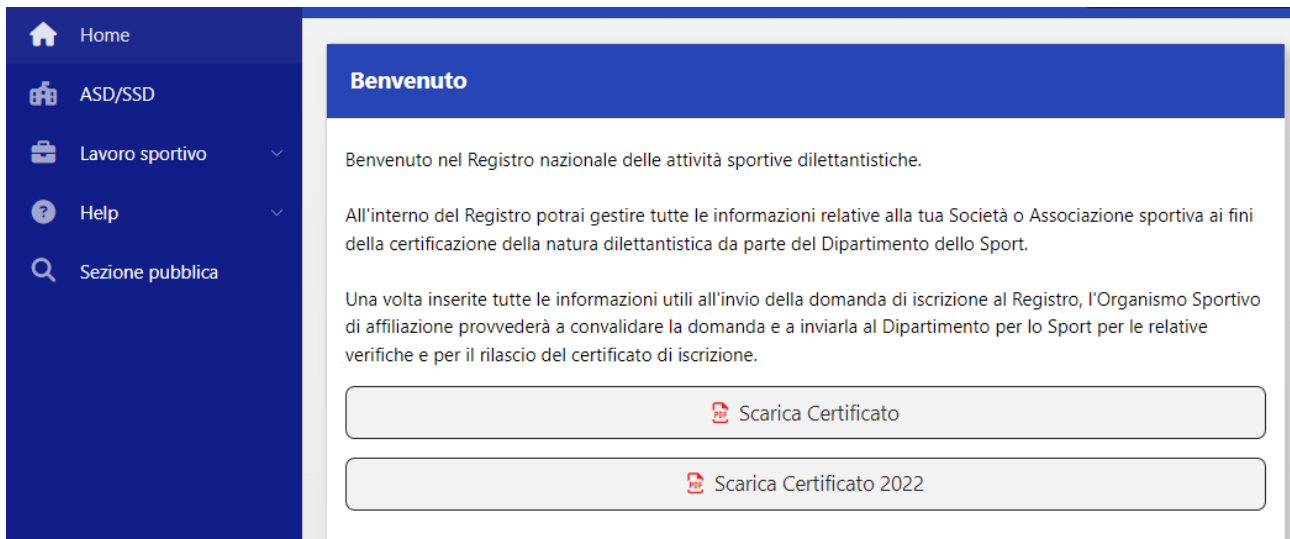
Home

ASD/SSD

Lavoro sportivo

Help

Sezione pubblica

Benvenuto

Benvenuto nel Registro nazionale delle attività sportive dilettantistiche.

All'interno del Registro potrai gestire tutte le informazioni relative alla tua Società o Associazione sportiva ai fini della certificazione della natura dilettantistica da parte del Dipartimento dello Sport.

Una volta inserite tutte le informazioni utili all'invio della domanda di iscrizione al Registro, l'Organismo Sportivo di affiliazione provvederà a convalidare la domanda e a inviarla al Dipartimento per lo Sport per le relative verifiche e per il rilascio del certificato di iscrizione.

PDF Scarica Certificato

PDF Scarica Certificato 2022